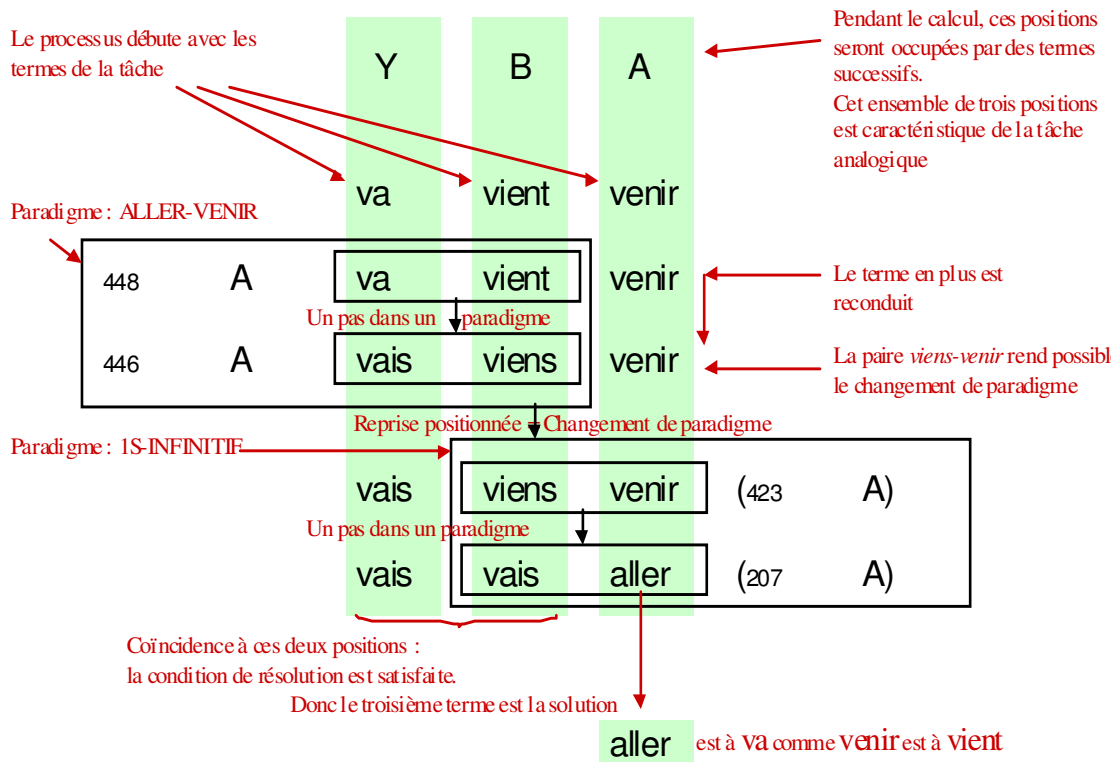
Le processus débute avec les termes de la tâche

Y B A

Pendant le calcul, ces positions seront occupées par des termes successifs.
Cet ensemble de trois positions est caractéristique de la tâche analogique

va vient venir

Paradigme : ALLER-VENIR

448 A va vient venir

Le terme en plus est reconduit

Un pas dans un paradigme

446 A vais viens venir

La paire *viens-venir* rend possible le changement de paradigme

Reprise positionnée - Changement de paradigme

Paradigme : 1S-INFINITIF

vais viens venir (423 A)

Un pas dans un paradigme

vais vais aller (207 A)

Coïncidence à ces deux positions :
la condition de résolution est satisfaite.
Donc le troisième terme est la solution

aller est à va comme venir est à vient